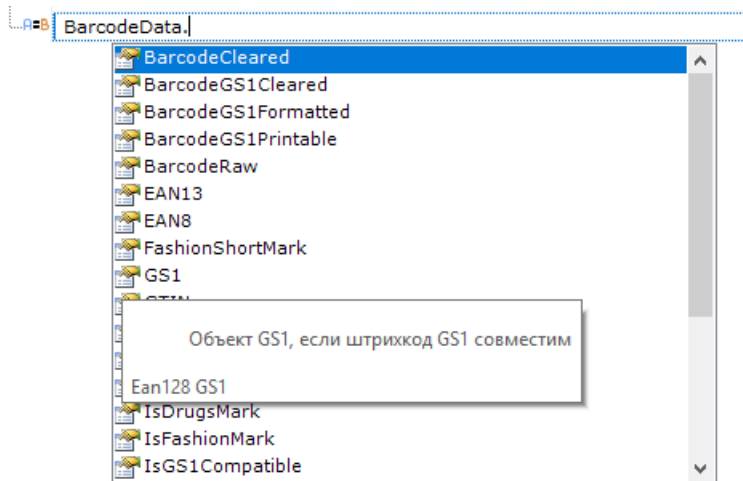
A=B BarcodeData.

BarcodeCleared
BarcodeGS1Cleared
BarcodeGS1Formatted
BarcodeGS1Printable
BarcodeRaw
EAN13
EAN8
FashionShortMark
GS1
GTIN

Объект GS1, если штрихкод GS1 совместим

Ean128 GS1

IsDrugsMark
IsFashionMark
IsGS1Compatible